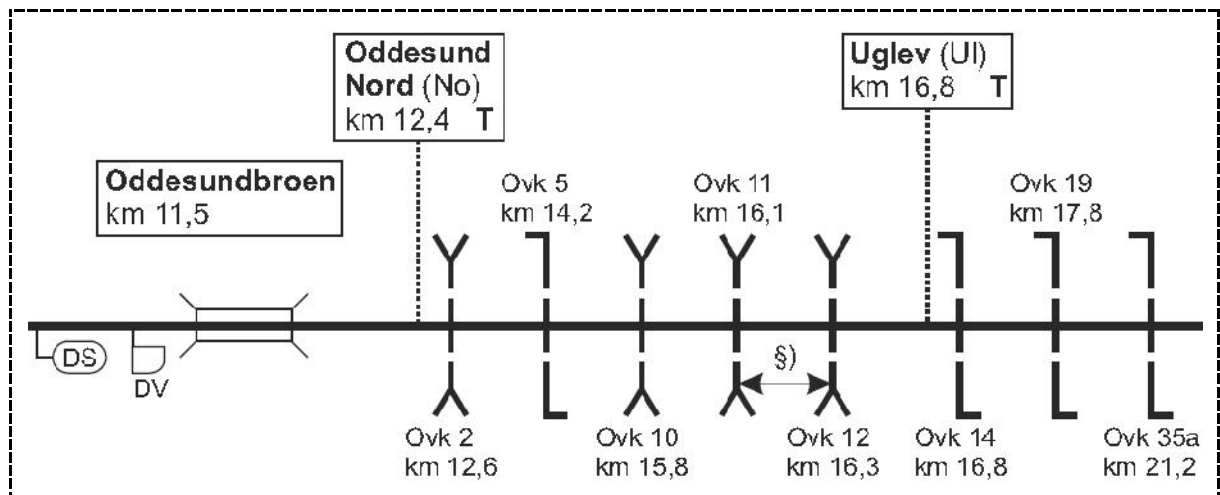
Oddesund Nord (No)
km 12,4 T

Uglev (Ul)
km 16,8 T

Oddesundbroen
km 11,5

Ovk 5
km 14,2

Ovk 11
km 16,1

Ovk 19
km 17,8

DS

DV

§)

Ovk 2
km 12,6

Ovk 10
km 15,8

Ovk 12
km 16,3

Ovk 14
km 16,8

Ovk 35a
km 21,2